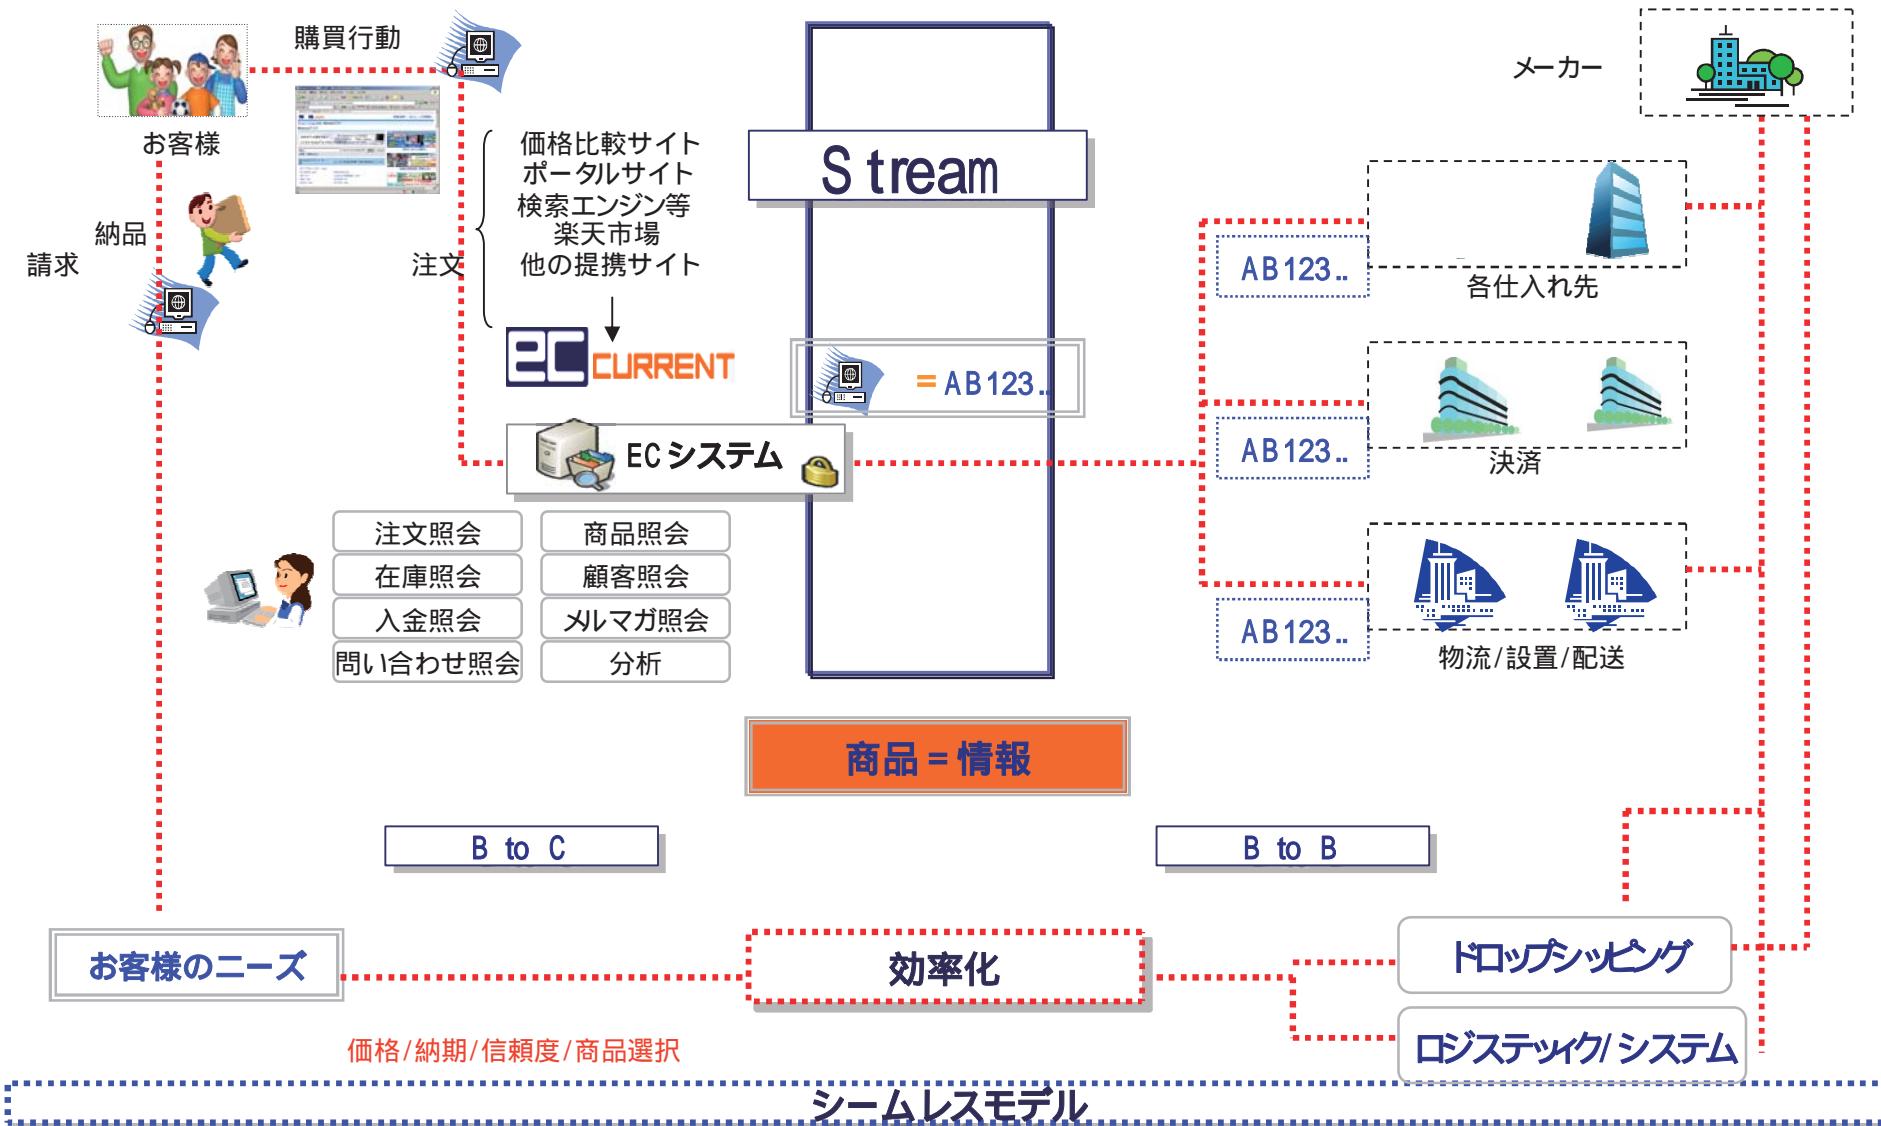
購買行動

お客様

納品

請求

注文

価格比較サイト
ポータルサイト
検索エンジン等
楽天市場
他の提携サイト

EC CURRENT

EC システム

S tream

= AB123..

メーカー

AB123..

各仕入れ先

AB123..

決済

AB123..

物流/設置/配送

| 注文照会 | 商品照会 |
|---|---|
| 在庫照会 | 顧客照会 |
| 入金照会 | メルマガ照会 |
| 問い合わせ照会 | 分析 |

商品 = 情報

B to C

B to B

お客様のニーズ

効率化

ドロップシッピング

ロジステッィク/システム

価格/納期/信頼度/商品選択

シームレスモデル